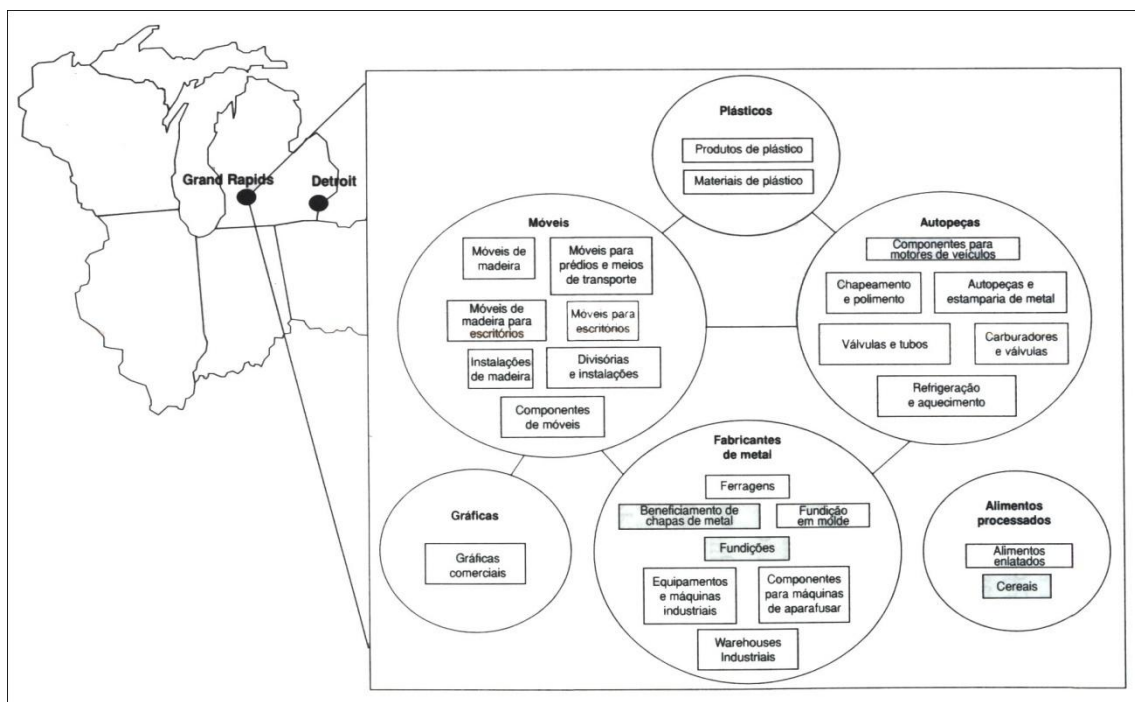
Grand Rapids
Detroit

Plásticos
Produtos de plástico
Materiais de plástico

Móveis
Móveis de madeira
Móveis para prédios e meios de transporte
Móveis de madeira para escritórios
Móveis para escritórios
Instalações de madeira
Divisórias e instalações
Componentes de móveis

Autopeças
Componentes para motores de veículos
Chapeamento e polimento
Autopeças e estamparia de metal
Válvulas e tubos
Carburadores e válvulas
Refrigeração e aquecimento

Gráficas
Gráficas comerciais

Fabricantes de metal
Ferragens
Beneficiamento de chapas de metal
Fundição em molde
Fundições
Equipamentos e máquinas industriais
Componentes para máquinas de aparafusar
Warehouses Industriais

Alimentos processados
Alimentos enlatados
Cereais